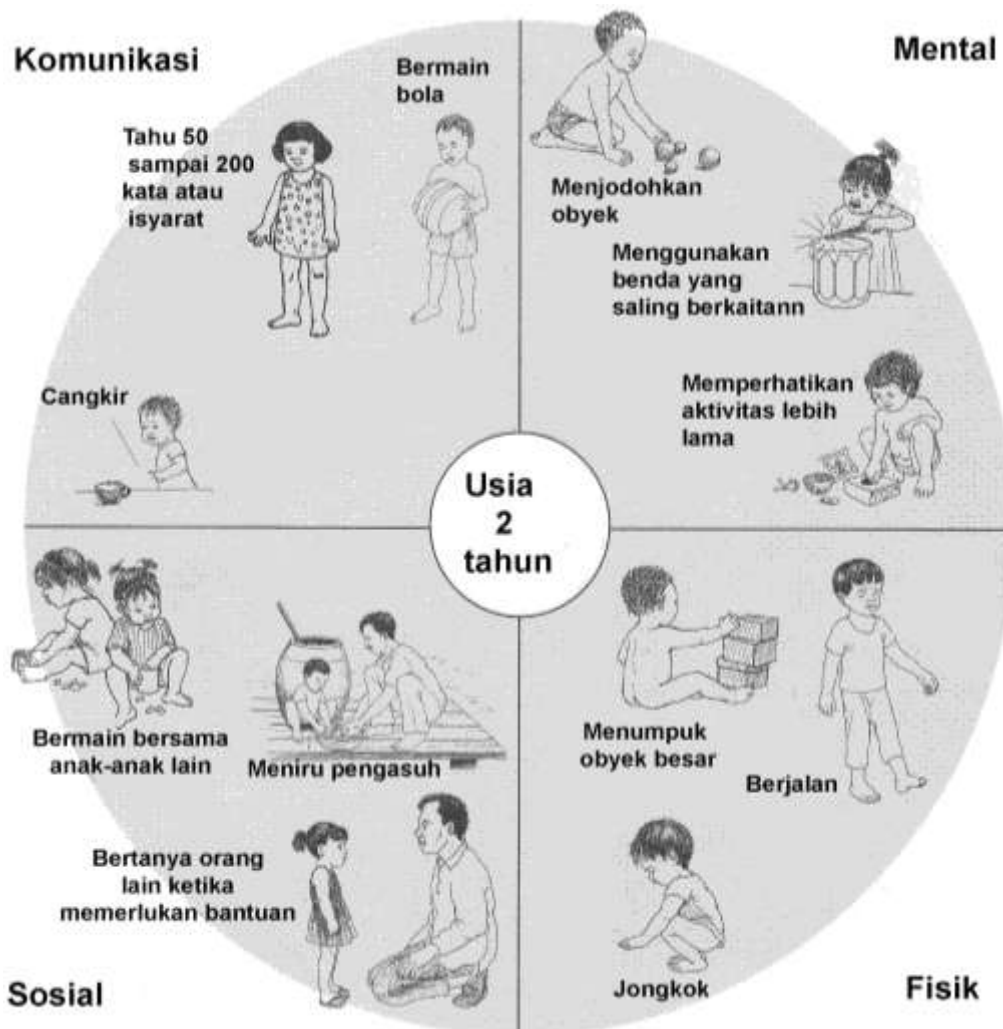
Komunikasi

Bermain bola

Tahu 50 sampai 200 kata atau isyarat

Cangkir

Mental

Menjodohkan obyek

Menggunakan benda yang saling berkaitann

Memperhatikan aktivitas lebih lama

Usia 2 tahun

Bermain bersama anak-anak lain

Meniru pengasuh

Bertanya orang lain ketika memerlukan bantuan

Sosial

Menumpuk obyek besar

Berjalan

Jongkok

Fisik